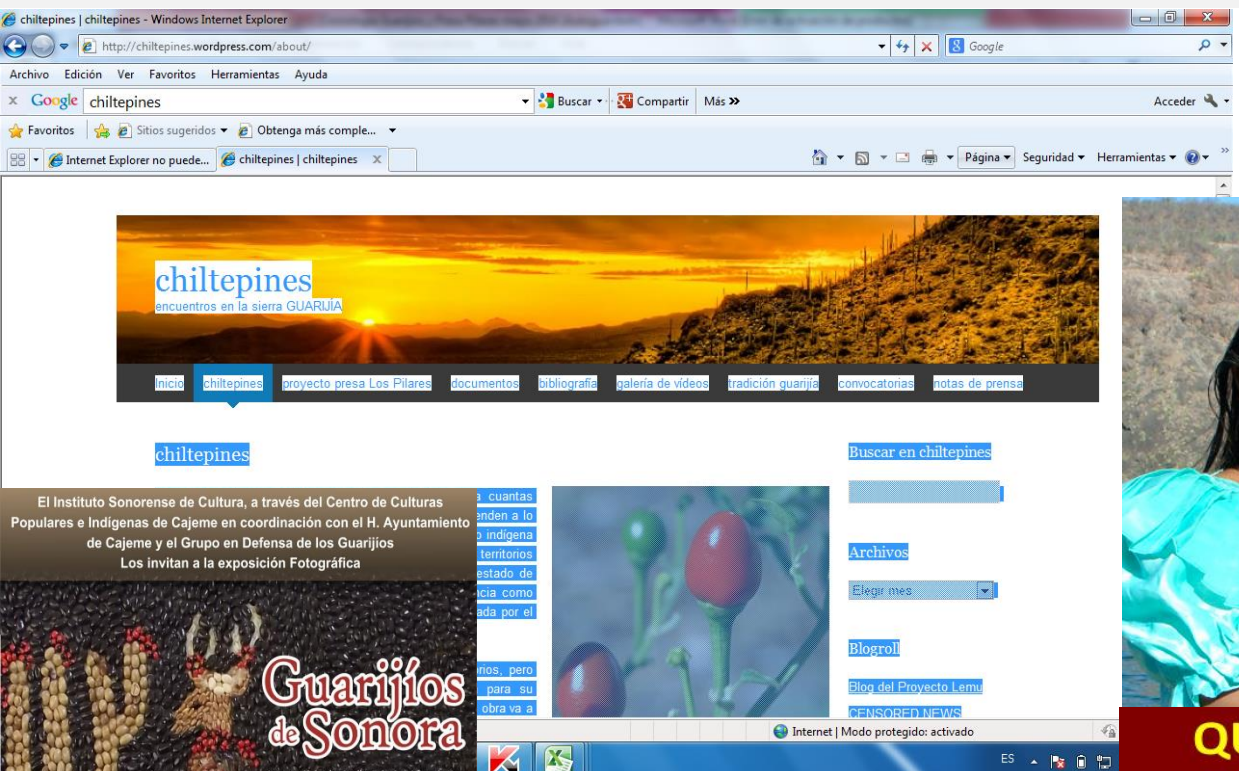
chiltepines | chiltepines - Windows Internet Explorer

http://chiltepines.wordpress.com/about/

Google

Archivo Edición Ver Favoritos Herramientas Ayuda

Google chiltepines Buscar Compartir Más »

Acceder

Favoritos Sitios sugeridos Obtenga más comple...

Internet Explorer no puede... chiltepines | chiltepines

Página Seguridad Herramientas

chiltepines
encuentros en la sierra GUARIJÍA

Inicio chiltepines proyecto presa Los Pilares documentos bibliografía galería de vídeos tradición guarijía convocatorias notas de prensa

chiltepines

a cuantas
enden a lo
indígena
territorios
estado de
cia como
ada por el

rios, pero
para su
obra va a

Buscar en chiltepines

Archivos

Elegir mes

Blogroll

Blog del Proyecto Lemu
CENSORED NEWS

El Instituto Sonorense de Cultura, a través del Centro de Culturas Populares e Indígenas de Cajeme en coordinación con el H. Ayuntamiento de Cajeme y el Grupo en Defensa de los Guarijíos
Los invitan a la exposición Fotográfica

Guarijíos de Sonora

Internet | Modo protegido: activado

ES

QU